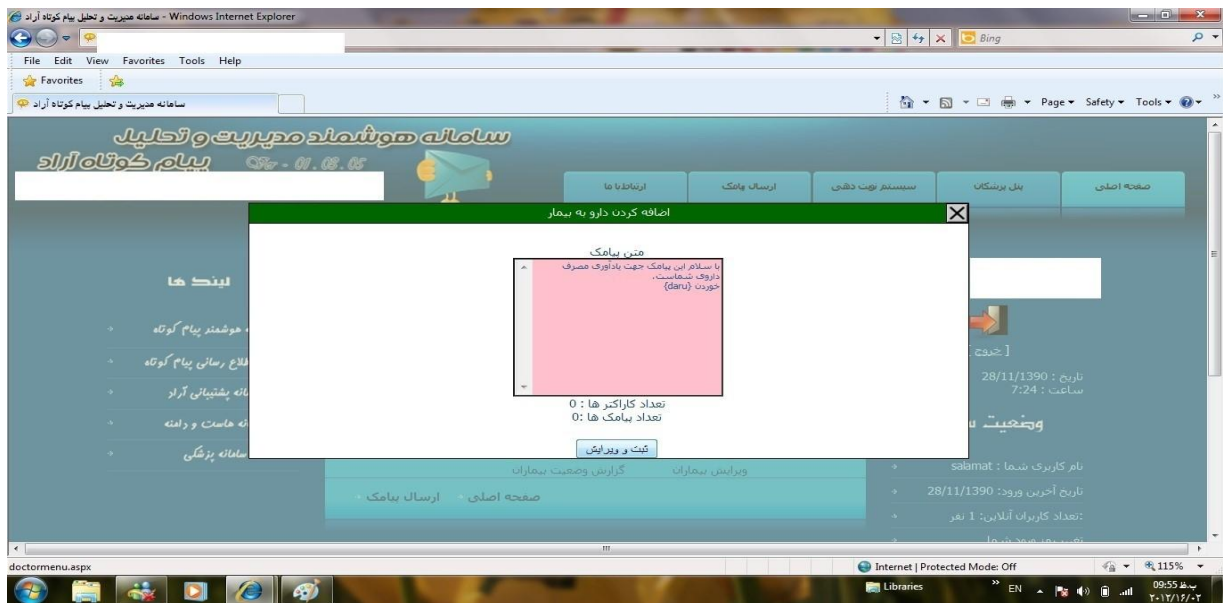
سامانه مدیریت و تحلیل پیام کوتاه آراد - Windows Internet Explorer

Bing

File Edit View Favorites Tools Help

Favorites

سامانه مدیریت و تحلیل پیام کوتاه آراد

Page ▾ Safety ▾ Tools ▾

سامانه هوشمند مدیریت و تحلیل پیام کوتاه آراد

صفحه اصلی | پنل پزشکان | سیستم نوبت دهی | ارسال پیامک | ارتباط با ما

اضافه کردن دارو به بیمار

متن پیامک

با سلام این پیامک جهت یادآوری مصرف داروی شماست، خوردن {daru}

تعداد کاراکتر ها : 0
تعداد پیامک ها :0

ثبت و ویرایش

لینک ها

هوشمند پیام کوتاه
اطلاع رسانی پیام کوتاه
سامانه پشتیبانی آراد
سامانه هاست و دامنه
سامانه پزشکی

[ خروج ]

تاریخ : 28/11/1390
ساعت : 7:24

وضعیت

نام کاربری شما : salamat
تاریخ آخرین ورود: 28/11/1390
:تعداد کاربران آنلاین: 1 نفر

ویرایش بیماران | گزارش وضعیت بیماران

صفحه اصلی | ارسال پیامک

doctormenu.aspx

Internet | Protected Mode: Off

115%

Libraries

EN

09:55 ب.ظ
۲۰۱۲/۱۲/۰۲